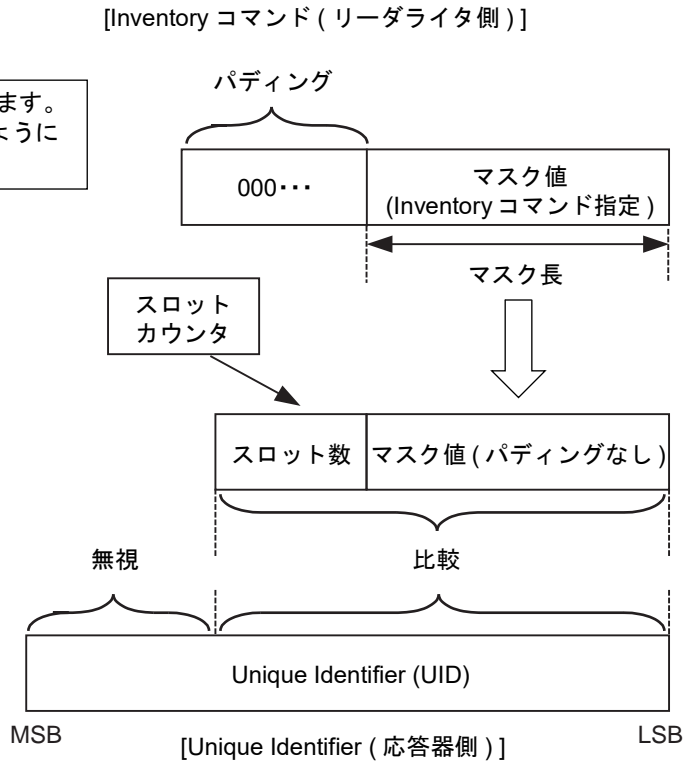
[Inventory コマンド ( リーダライタ側 ) ]

ます。
ように

パディング

000･･･

マスク値
(Inventory コマンド指定 )

マスク長

スロット
カウンタ

スロット数

マスク値 ( パディングなし )

無視

比較

Unique Identifier (UID)

MSB

LSB

[Unique Identifier ( 応答器側 ) ]